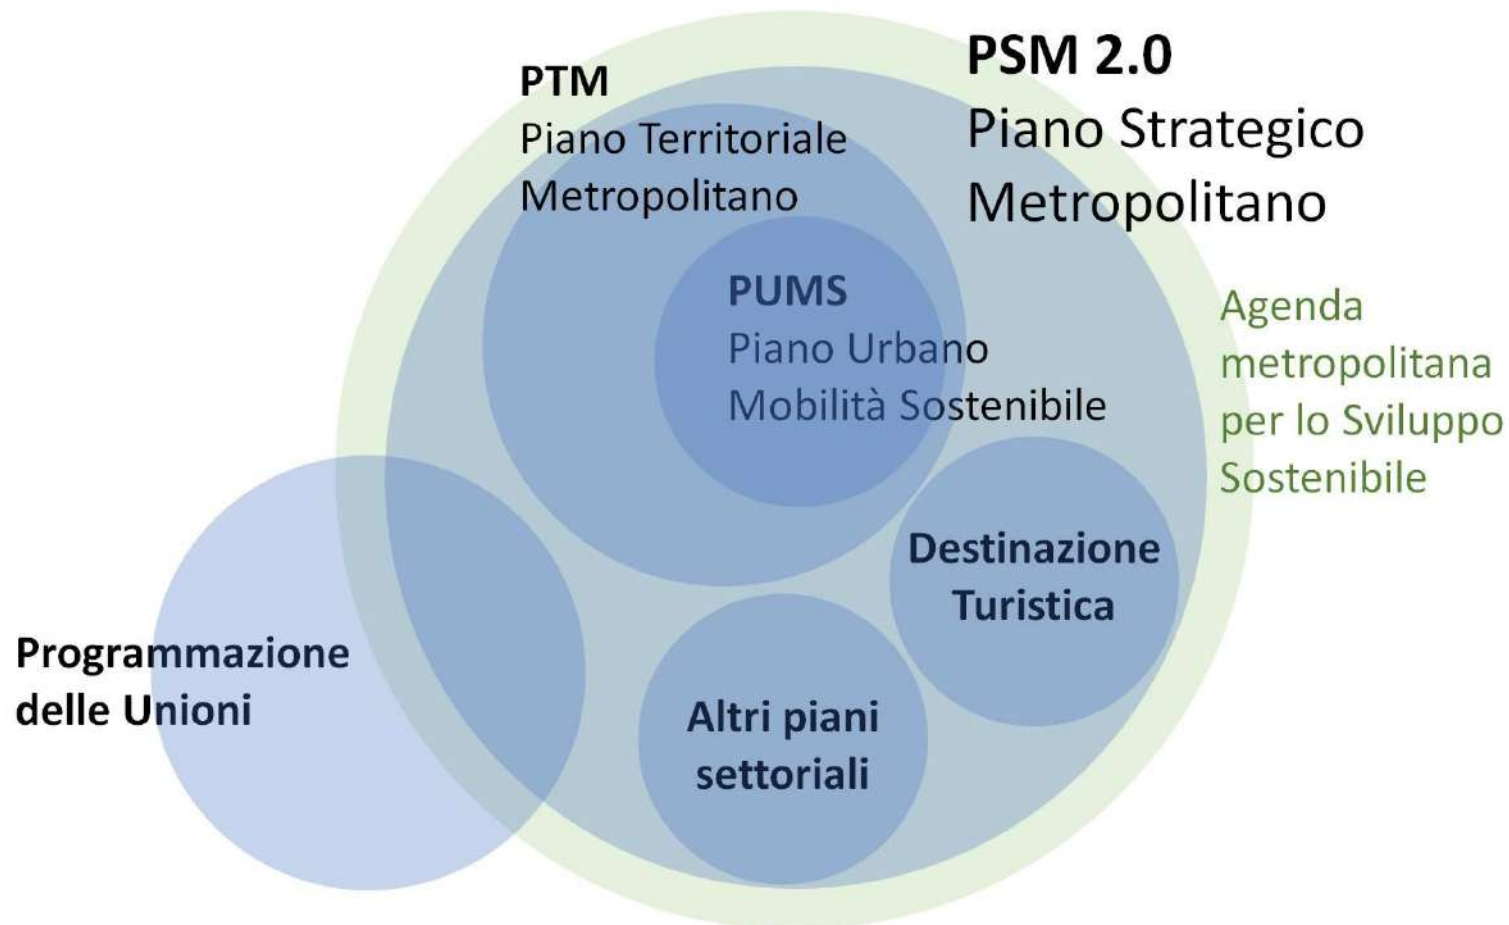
PTM
Piano Territoriale
Metropolitano

PSM 2.0
Piano Strategico
Metropolitano

PUMS
Piano Urbano
Mobilità Sostenibile

Agenda
metropolitana
per lo Sviluppo
Sostenibile

Destinazione
Turistica

Programmazione
delle Unioni

Altri piani
settoriali